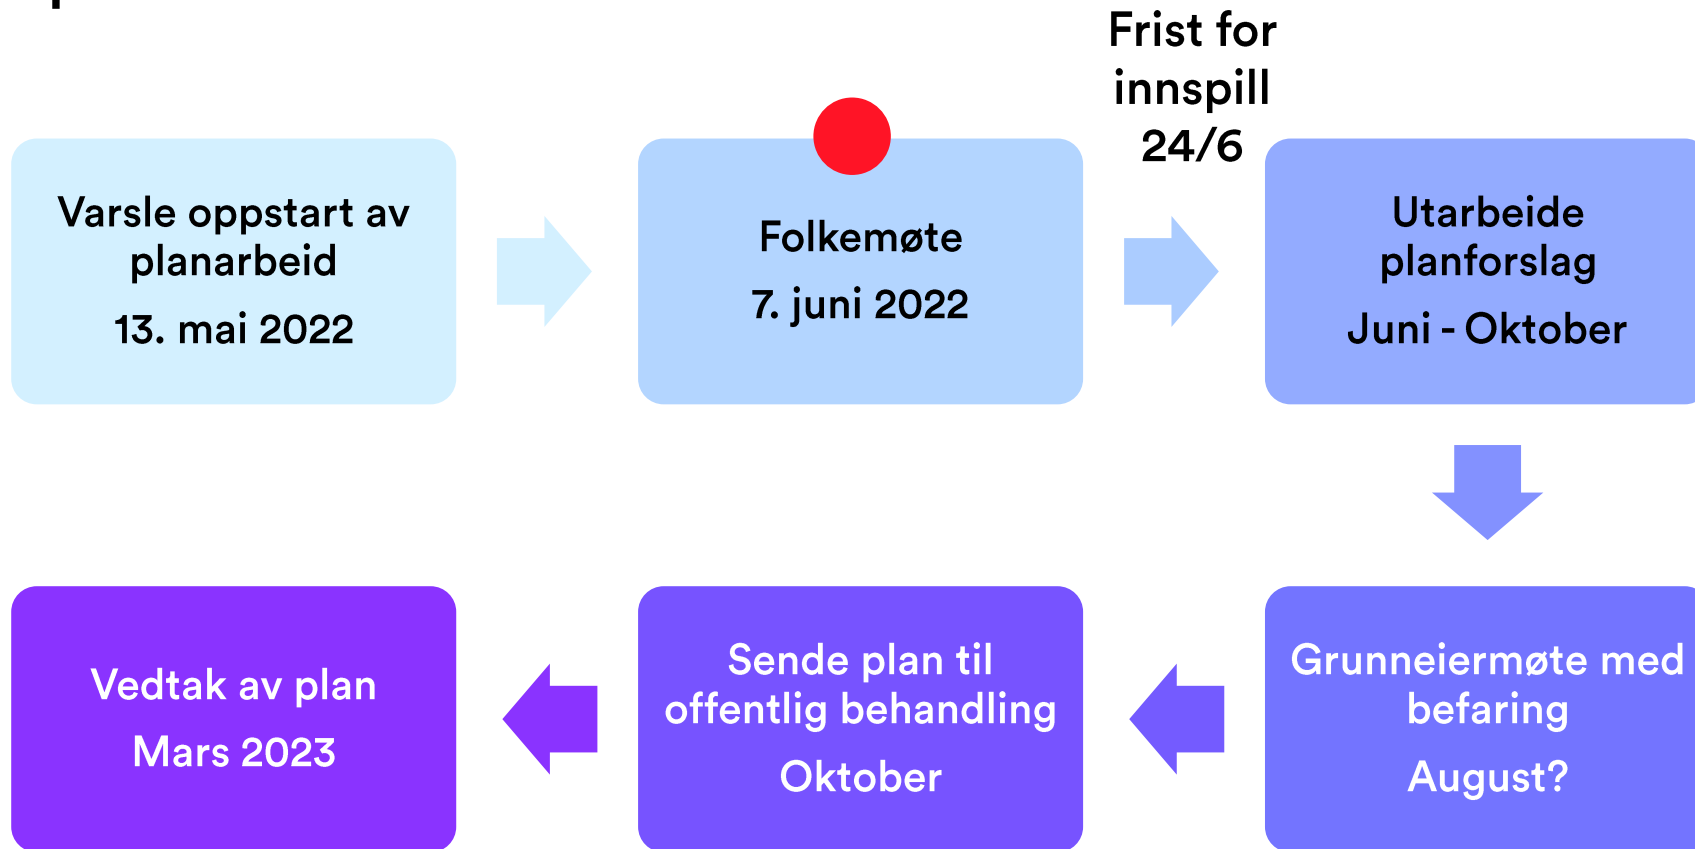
Varsle oppstart av planarbeid

13. mai 2022

Folkemøte

7. juni 2022

Frist for innspill 24/6

Utarbeide planforslag

Juni - Oktober

Grunneiermøte med befaring

August?

Sende plan til offentlig behandling

Oktober

Vedtak av plan

Mars 2023